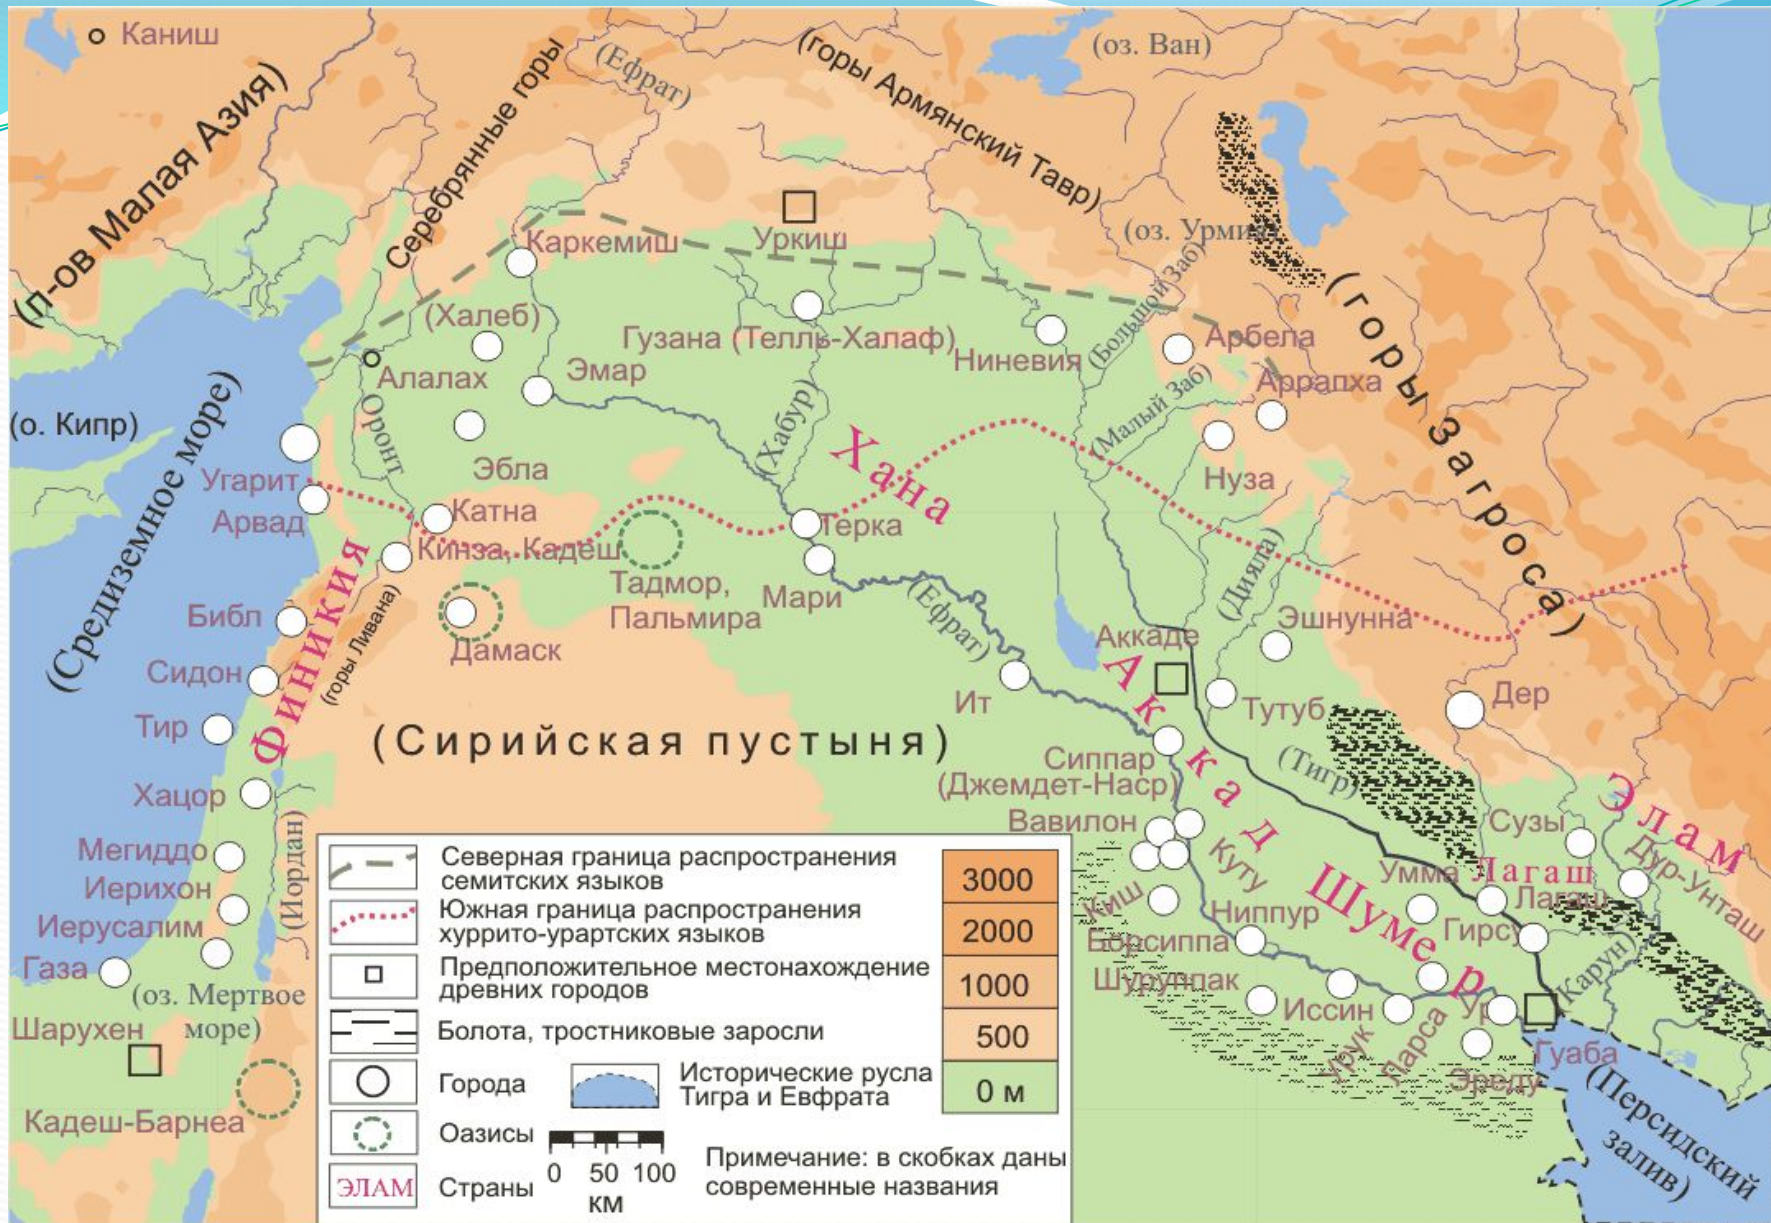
Каниш
(п-ов Малая Азия)
Серебрянные горы
(Евфрат)
(Горы Армянский Тавр)
(оз. Ван)
(оз. Урмия)
(горы Загроса)
Каркемиш
Уркиш
(Халеб)
Гузана (Телль-Халаф)
Ниневия
(Большой Заб)
Арбела
Аррапха
Алалах
Эмар
(Малый Заб)
(о. Кипр)
Оронт
(Хабур)
Хана
Нуза
Угарит
Эбла
Арвад
Катна
Терка
(Средиземное море)
Кинза, Кадеш
Тадмор, Пальмира
Мари
(Дияла)
Эшнунна
Финикия
(горы Ливана)
Библ
Дамаск
(Евфрат)
Аккаде
Сидон
Ит
Тутуб
Дер
Тир
(Сирийская пустыня)
Аккад
Сиппар (Джемдет-Наср)
(Тигр)
Хацор
Вавилон
Сузы
Элам
Мегиддо
Куту
Умма
Лагаш
Дур-Унташ
Иерихон
(Иордан)
Киш
Ниппур
Шумер
Лагаш
Иерусалим
Борсиппа
Гирсу
Газа
(оз. Мертвое море)
Шуруппак
Иссин
(Карун)
Шарухен
Урук
Ларса
Ур
Гуаба
Эреду
(Персидский залив)
Кадеш-Барнеа

Северная граница распространения семитских языков
Южная граница распространения хуррито-урартских языков
Предположительное местонахождение древних городов
Болота, тростниковые заросли
Города
Исторические русла Тигра и Евфрата
Оазисы
ЭЛАМ Страны
0 50 100 км
Примечание: в скобках даны современные названия

| 3000 |
|---|
| 2000 |
| 1000 |
| 500 |
| 0 м |